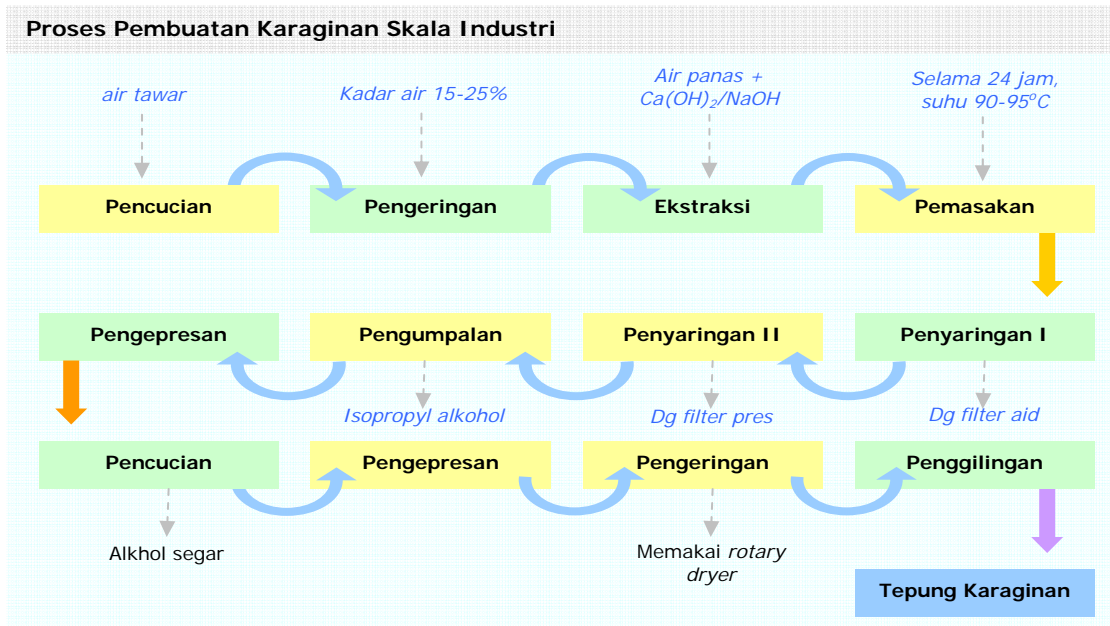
Proses Pembuatan Karaginan Skala Industri

air tawar

Kadar air 15-25%

Air panas + $Ca(OH)_2$/NaOH

Selama 24 jam, suhu 90-95$^oC$

Pencucian

Pengeringan

Ekstraksi

Pemasakan

Pengepresan

Pengumpalan

Penyaringan II

Penyaringan I

Isopropyl alkohol

Dg filter pres

Dg filter aid

Pencucian

Pengepresan

Pengeringan

Penggilingan

Alkhol segar

Memakai rotary dryer

Tepung Karaginan